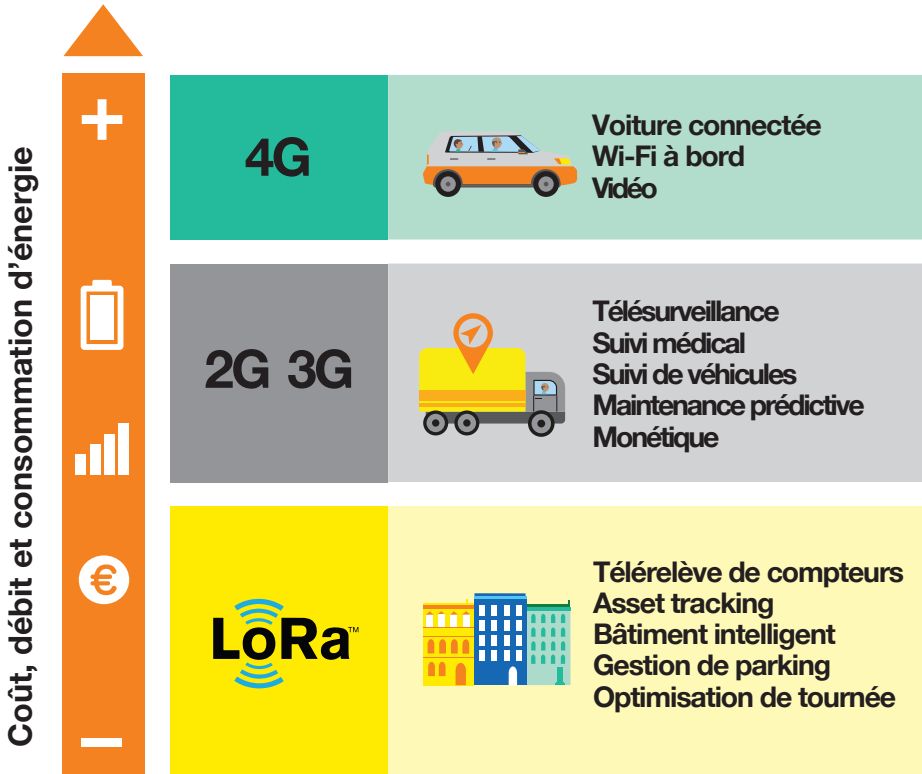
Coût, débit et consommation d'énergie

+

−

4G

Voiture connectée
Wi-Fi à bord
Vidéo

2G 3G

Télésurveillance
Suivi médical
Suivi de véhicules
Maintenance prédictive
Monétique

LoRa™

Télérelève de compteurs
Asset tracking
Bâtiment intelligent
Gestion de parking
Optimisation de tournée